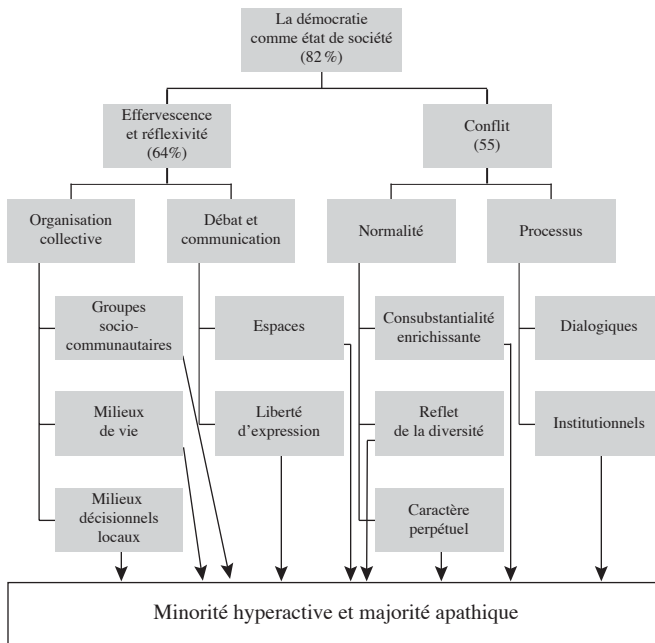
La démocratie comme état de société (82 %)

Effervescence et réflexivité (64%)

Conflit (55)

Organisation collective

Débat et communication

Normalité

Processus

Groupes socio-communautaires

Espaces

Consubstantialité enrichissante

Dialogiques

Milieux de vie

Liberté d'expression

Reflet de la diversité

Institutionnels

Milieux décisionnels locaux

Caractère perpétuel

Minorité hyperactive et majorité apathique